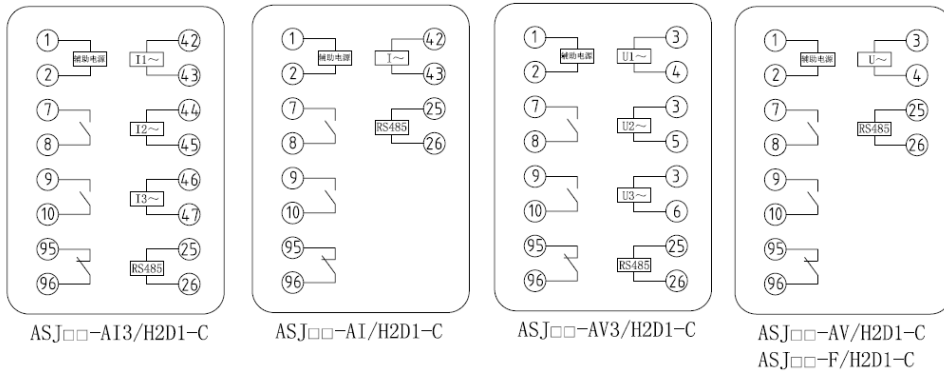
1 辅助电源 2
42 I1～ 43
7 8
44 I2～ 45
9 10
46 I3～ 47
95 96
25 RS485 26
ASJ□□-AI3/H2D1-C

1 辅助电源 2
42 I～ 43
7 8
25 RS485 26
9 10
95 96
ASJ□□-AI/H2D1-C

1 辅助电源 2
3 U1～ 4
7 8
3 U2～ 5
9 10
3 U3～ 6
95 96
25 RS485 26
ASJ□□-AV3/H2D1-C

1 辅助电源 2
3 U～ 4
7 8
25 RS485 26
9 10
95 96
ASJ□□-AV/H2D1-C
ASJ□□-F/H2D1-C